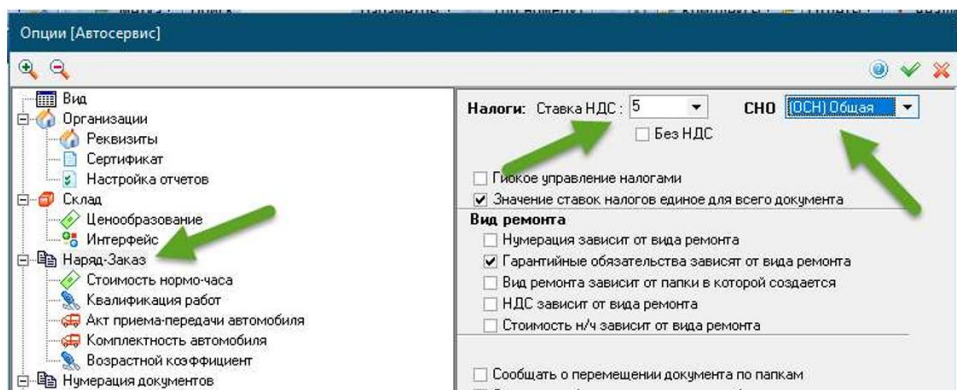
Опции [Автосервис]

Вид
Организации
Реквизиты
Сертификат
Настройка отчетов
Склад
Ценообразование
Интерфейс
Наряд-Заказ
Стоимость нормо-часа
Квалификация работ
Акт приема-передачи автомобиля
Комплектность автомобиля
Возрастной коэффициент
Нумерация документов

Налоги: Ставка НДС : 5
СНО (ОСН) Общая
Без НДС
Гибкое управление налогами
Значение ставок налогов единое для всего документа
Вид ремонта
Нумерация зависит от вида ремонта
Гарантийные обязательства зависят от вида ремонта
Вид ремонта зависит от папки в которой создается
НДС зависит от вида ремонта
Стоимость н/ч зависит от вида ремонта
Сообщать о перемещении документа по папкам